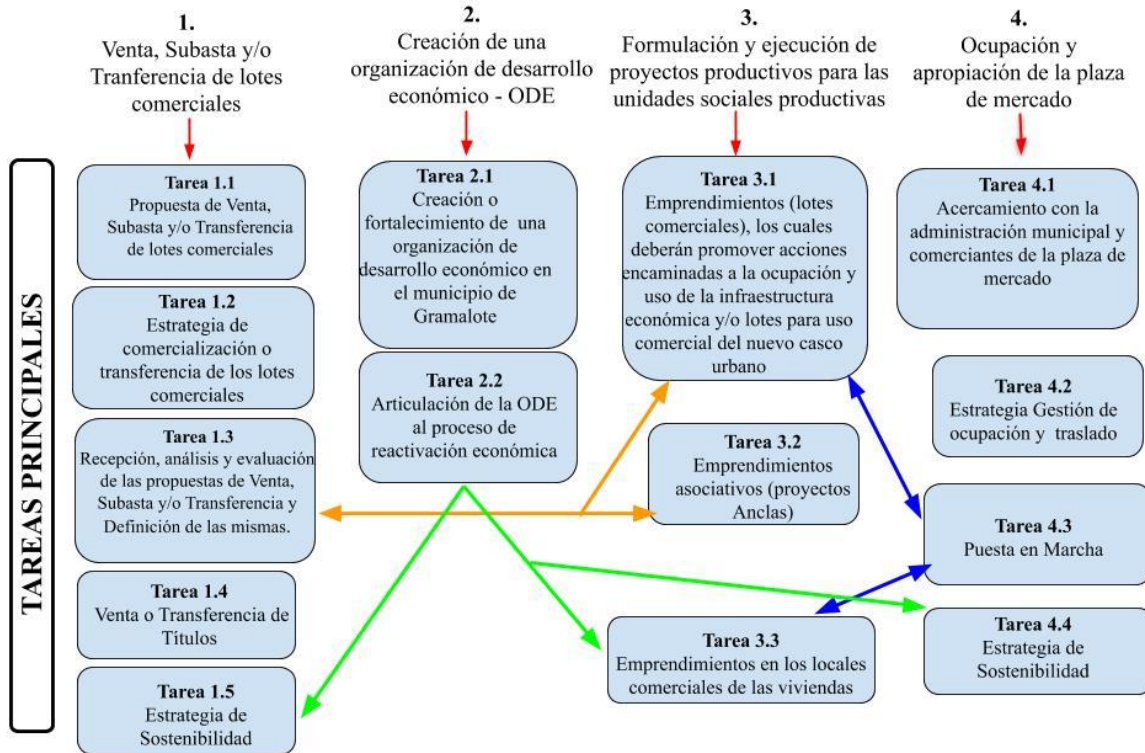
1.
Venta, Subasta y/o Tranferencia de lotes comerciales

2.
Creación de una organización de desarrollo económico - ODE

3.
Formulación y ejecución de proyectos productivos para las unidades sociales productivas

4.
Ocupación y apropiación de la plaza de mercado

TAREAS PRINCIPALES

Tarea 1.1
Propuesta de Venta, Subasta y/o Transferencia de lotes comerciales

Tarea 1.2
Estrategia de comercialización o transferencia de los lotes comerciales

Tarea 1.3
Recepción, análisis y evaluación de las propuestas de Venta, Subasta y/o Transferencia y Definición de las mismas.

Tarea 1.4
Venta o Transferencia de Títulos

Tarea 1.5
Estrategia de Sostenibilidad

Tarea 2.1
Creación o fortalecimiento de una organización de desarrollo económico en el municipio de Gramalote

Tarea 2.2
Articulación de la ODE al proceso de reactivación económica

Tarea 3.1
Emprendimientos (lotes comerciales), los cuales deberán promover acciones encaminadas a la ocupación y uso de la infraestructura económica y/o lotes para uso comercial del nuevo casco urbano

Tarea 3.2
Emprendimientos asociativos (proyectos Anclas)

Tarea 3.3
Emprendimientos en los locales comerciales de las viviendas

Tarea 4.1
Acercamiento con la administración municipal y comerciantes de la plaza de mercado

Tarea 4.2
Estrategia Gestión de ocupación y traslado

Tarea 4.3
Puesta en Marcha

Tarea 4.4
Estrategia de Sostenibilidad